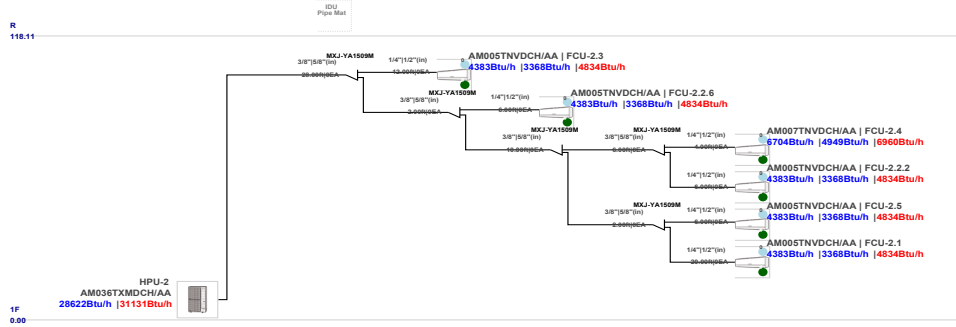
IDU
Pipe Mat

R
118.11

MXJ-YA1509M
3/8"|5/8"(in)
20.00ft|0EA

1/4"|1/2"(in)
12.00ft|0EA

AM005TNVDCH/AA | FCU-2.3
4383Btu/h |3368Btu/h |4834Btu/h

MXJ-YA1509M
3/8"|5/8"(in)
3.00ft|0EA

1/4"|1/2"(in)
6.00ft|0EA

AM005TNVDCH/AA | FCU-2.2.6
4383Btu/h |3368Btu/h |4834Btu/h

MXJ-YA1509M
3/8"|5/8"(in)
10.00ft|0EA

MXJ-YA1509M
3/8"|5/8"(in)
6.00ft|0EA

1/4"|1/2"(in)
1.00ft|0EA

AM007TNVDCH/AA | FCU-2.4
6704Btu/h |4949Btu/h |6960Btu/h

1/4"|1/2"(in)
6.00ft|0EA

AM005TNVDCH/AA | FCU-2.2.2
4383Btu/h |3368Btu/h |4834Btu/h

MXJ-YA1509M
3/8"|5/8"(in)
2.00ft|0EA

1/4"|1/2"(in)
6.00ft|0EA

AM005TNVDCH/AA | FCU-2.5
4383Btu/h |3368Btu/h |4834Btu/h

1/4"|1/2"(in)
20.00ft|0EA

AM005TNVDCH/AA | FCU-2.1
4383Btu/h |3368Btu/h |4834Btu/h

HPU-2
AM036TXMDCH/AA
28622Btu/h |31131Btu/h

1F
0.00